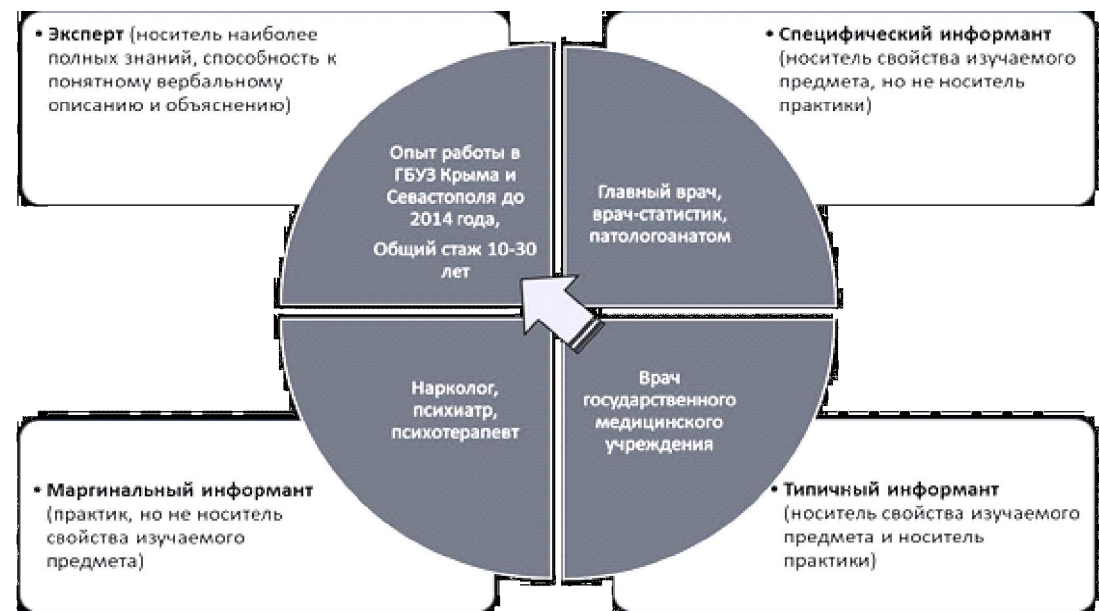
• Эксперт (носитель наиболее полных знаний, способность к понятному вербальному описанию и объяснению)

Опыт работы в ГБУЗ Крыма и Севастополя до 2014 года,

Общий стаж 10-30 лет

• Специфический информант (носитель свойства изучаемого предмета, но не носитель практики)

Главный врач, врач-статистик, патологоанатом

Нарколог, психиатр, психотерапевт

• Маргинальный информант (практик, но не носитель свойства изучаемого предмета)

Врач государственного медицинского учреждения

• Типичный информант (носитель свойства изучаемого предмета и носитель практики)